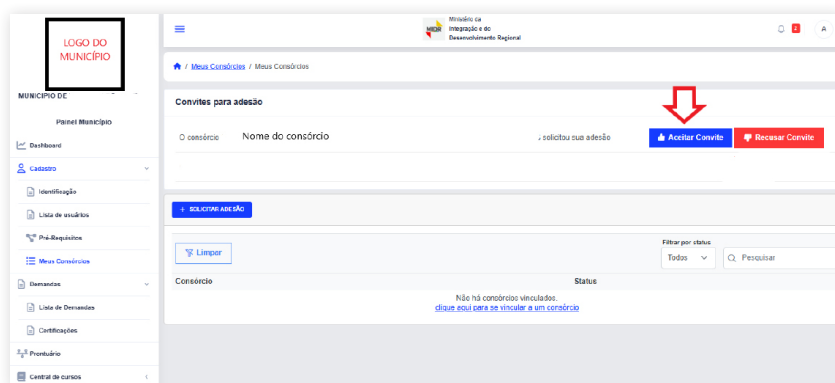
LOGO DO MUNICÍPIO

MUNICIPIO DE

Painel Município

Dashboard

Cadastro

Identificação

Lista de usuários

Pré-Requisitos

Meus Consórcios

Demandas

Lista de Demandas

Certificações

Prontuário

Central de cursos

Ministério da Integração e do Desenvolvimento Regional

2

A

Meus Consórcios / Meus Consórcios

Convites para adesão

O consórcio Nome do consórcio solicitou sua adesão

Aceitar Convite

Recusar Convite

+ SOLICITAR ADESÃO

Limpar

Filtrar por status

Todos

Pesquisar

| Consórcio | Status |
|---|---|

Não há consórcios vinculados.
clique aqui para se vincular a um consórcio